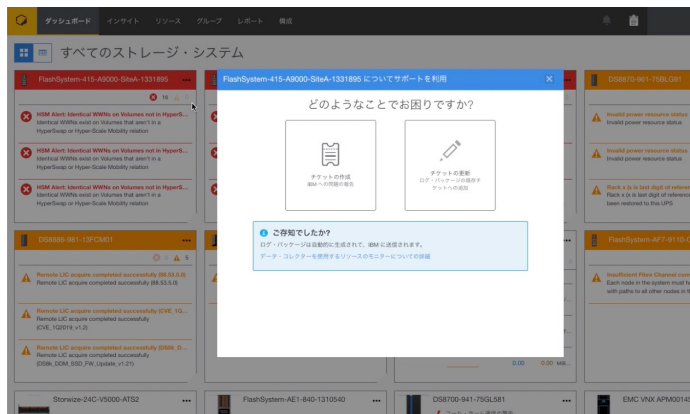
ダッシュボード インサイト リソース グループ レポート 構成

すべてのストレージ・システム

FlashSystem-415-A9000-SiteA-1331895 •••

16

HSM Alert: Identical WWNs on Volumes not in HyperS...
Identical WWNs exist on Volumes that aren't in a HyperSwap or Hyper-Scale Mobility relation

HSM Alert: Identical WWNs on Volumes not in HyperS...
Identical WWNs exist on Volumes that aren't in a HyperSwap or Hyper-Scale Mobility relation

HSM Alert: Identical WWNs on Volumes not in HyperS...
Identical WWNs exist on Volumes that aren't in a HyperSwap or Hyper-Scale Mobility relation

DS8886-981-13FCM31 •••

5

Remote LIC acquire completed successfully [88.53.0.0]
Remote LIC acquire completed successfully [88.53.0.0]

Remote LIC acquire completed successfully (CVE_1Q...
Remote LIC acquire completed successfully (CVE_1Q2019_v1.2)

Remote LIC acquire completed successfully (DS8k_D...
Remote LIC acquire completed successfully (DS8k_DDM_SSD_FW_Update_v1.21)

Storwize-24C-V5000-ATS2 •••

FlashSystem-415-A9000-SiteA-1331895 についてサポートを利用

どのようなことでお困りですか?

チケットの作成
IBM への問題の報告

チケットの更新
ログ・パッケージの採取チケットへの追加

ご存知でしたか?
ログ・パッケージは自動的に生成されて、IBM に送信されます。
データ・コレクターを使用するリソースのモニターについての詳細

FlashSystem-AE1-840-1310540 •••

DS8700-941-75GL581 •••

DS8870-961-75BL081 •••

Invalid power resource status
Invalid power resource status

Invalid power resource status
Invalid power resource status

Rack x (x is last digit of referen...
Rack x (x is last digit of referen... been restored to this UPS

FlashSystem-AF7-911D-...

Insufficient Fibre Channel conn...
Each node in the system must h... with paths to all other nodes in t...

EMC VNX APM0014...